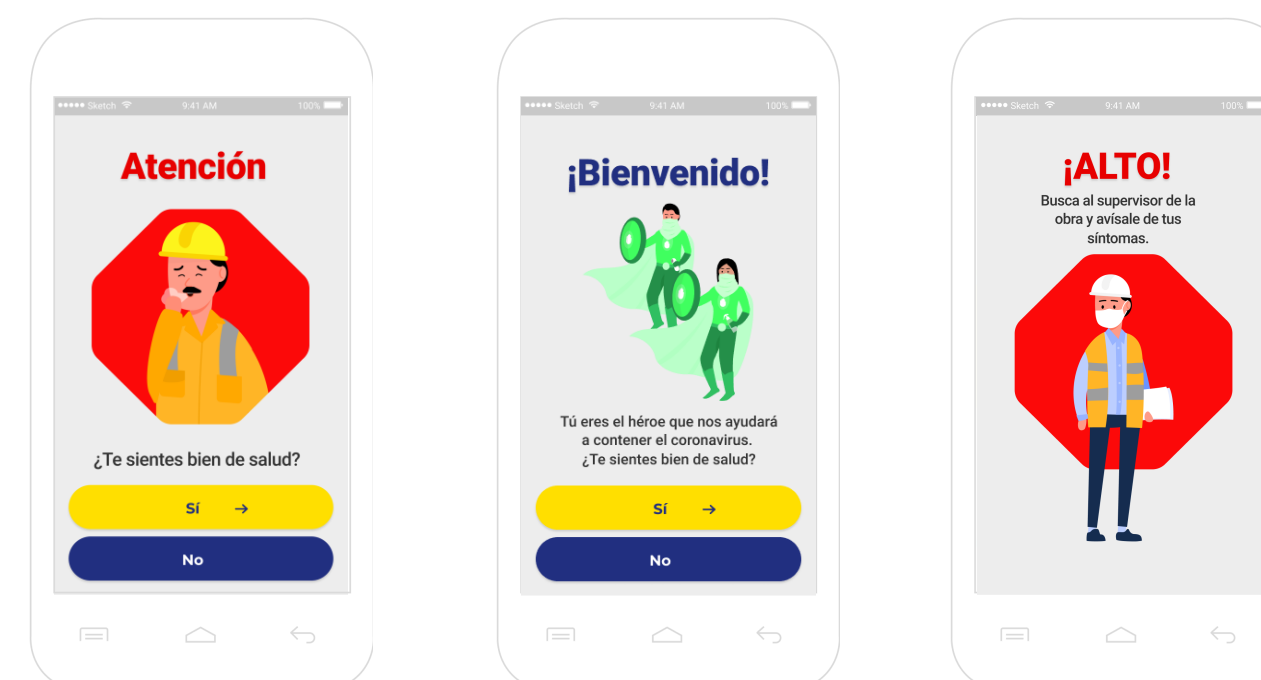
●●●●● Sketch 9:41 AM 100%

Atención

¿Te sientes bien de salud?

Sí →

No

●●●●● Sketch 9:41 AM 100%

¡Bienvenido!

Tú eres el héroe que nos ayudará a contener el coronavirus. ¿Te sientes bien de salud?

Sí →

No

●●●●● Sketch 9:41 AM 100%

¡ALTO!

Busca al supervisor de la obra y avísale de tus síntomas.